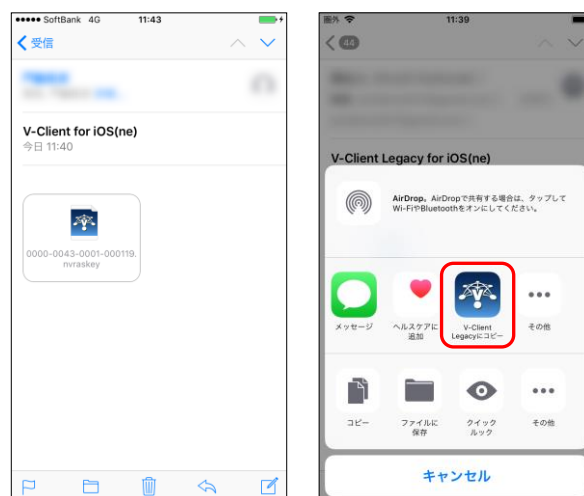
●●●●● SoftBank 4G 11:43

受信

V-Client for iOS(ne)
今日 11:40

0000-0043-0001-000119.nvraskey

圏外 11:39

44

V-Client Legacy for iOS(ne)

AirDrop。AirDropで共有する場合は、タップしてWi-FiやBluetoothをオンにしてください。

メッセージ
ヘルスケアに追加
V-Client Legacyにコピー
その他

コピー
ファイルに保存
クイックルック
その他

キャンセル